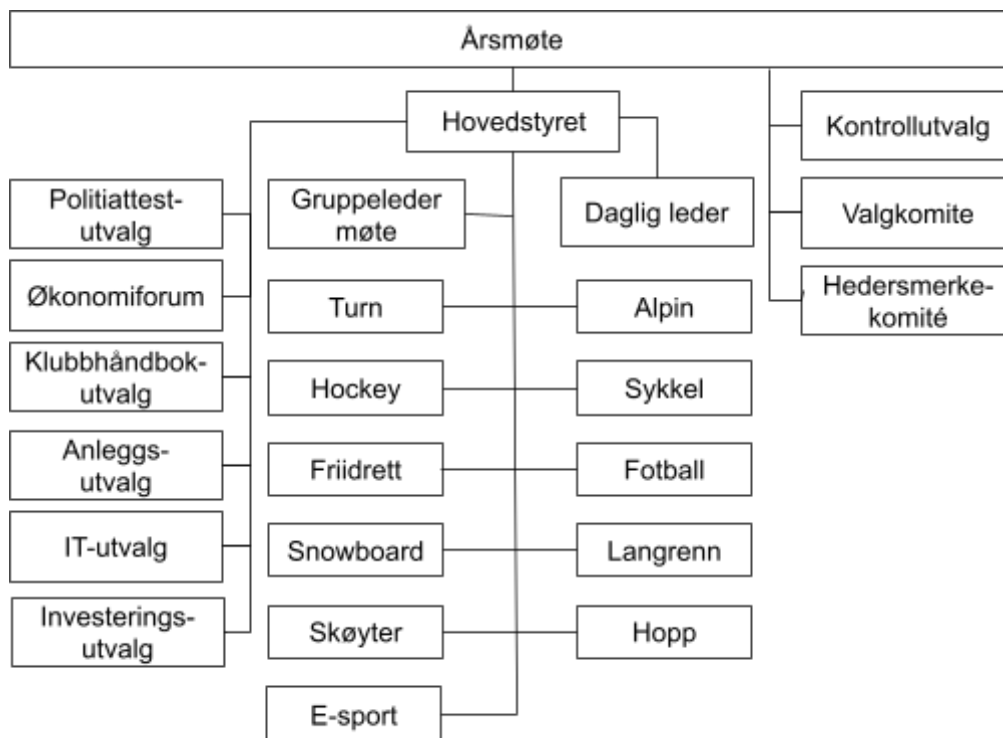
Årsmøte

Hovedstyret

Kontrollutvalg

Valgkomite

Hedersmerke-komité

Daglig leder

Politiattest-utvalg

Økonomiforum

Klubbhåndbok-utvalg

Anleggs-utvalg

IT-utvalg

Investerings-utvalg

Gruppeleder møte

Turn

Alpin

Hockey

Sykkel

Friidrett

Fotball

Snowboard

Langrenn

Skøyter

Hopp

E-sport